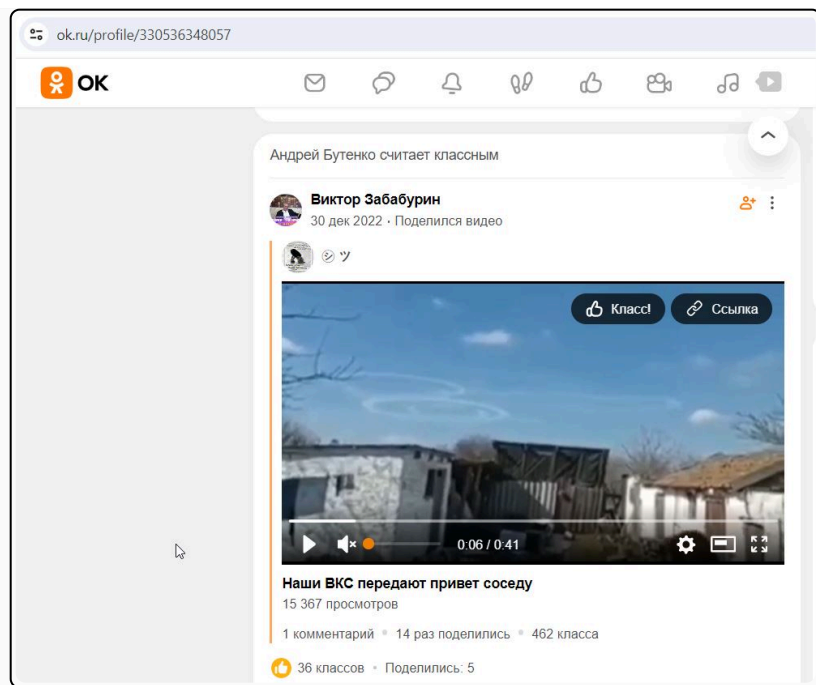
ok.ru/profile/330536348057

OK

Андрей Бутенко считает классным

Виктор Забабурин
30 дек 2022 · Поделился видео

㋡ ッ

Класс!
Ссылка

0:06 / 0:41

Наши ВКС передают привет соседу
15 367 просмотров

1 комментарий · 14 раз поделились · 462 класса

36 классов · Поделились: 5